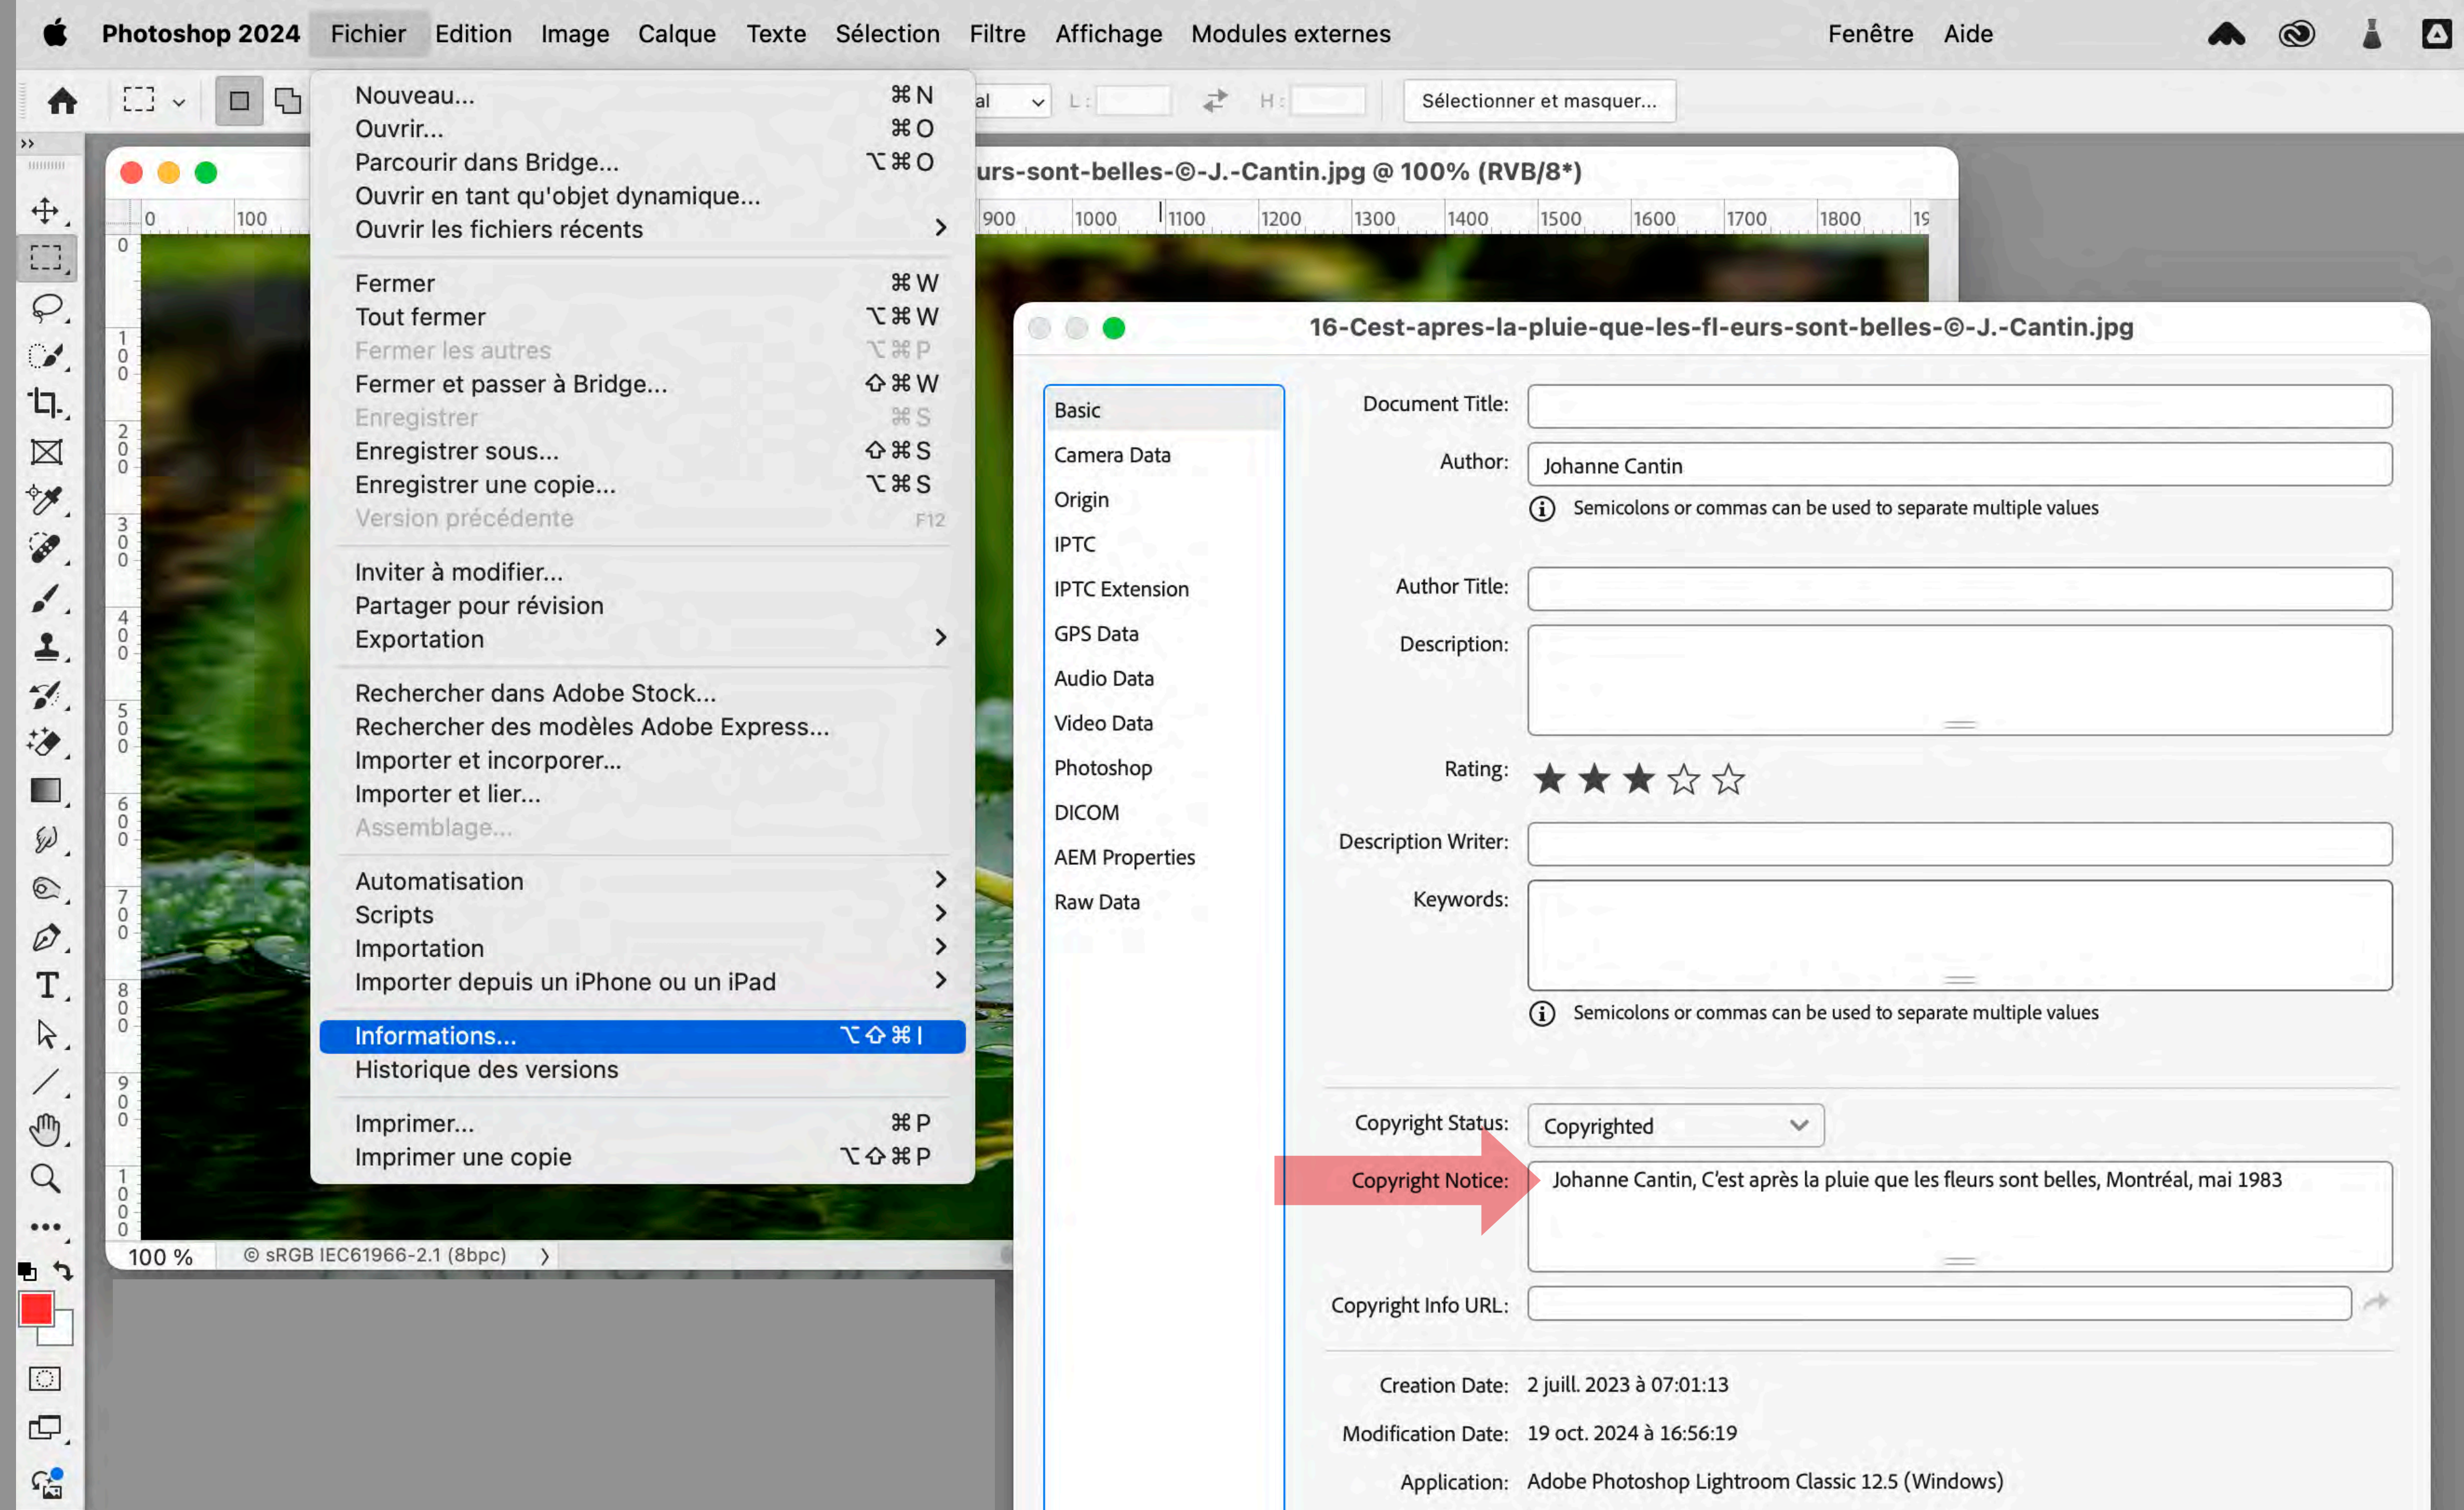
Photoshop 2024 Fichier Edition Image Calque Texte Sélection Filtre Affichage Modules externes Fenêtre Aide

Sélectionner et masquer...

Nouveau... ⌘N
Ouvrir... ⌘O
Parcourir dans Bridge... ⌥⌘O
Ouvrir en tant qu'objet dynamique...
Ouvrir les fichiers récents
Fermer ⌘W
Tout fermer ⌥⌘W
Fermer les autres ⌥⌘P
Fermer et passer à Bridge... ⇧⌘W
Enregistrer ⌘S
Enregistrer sous... ⇧⌘S
Enregistrer une copie... ⌥⌘S
Version précédente F12
Inviter à modifier...
Partager pour révision
Exportation
Rechercher dans Adobe Stock...
Rechercher des modèles Adobe Express...
Importer et incorporer...
Importer et lier...
Assemblage...
Automatisation
Scripts
Importation
Importer depuis un iPhone ou un iPad
Informations... ⌥⇧⌘I
Historique des versions
Imprimer... ⌘P
Imprimer une copie ⌥⇧⌘P

urs-sont-belles-©-J.-Cantin.jpg @ 100% (RVB/8*)

100 % © sRGB IEC61966-2.1 (8bpc)

16-Cest-apres-la-pluie-que-les-fl-eurs-sont-belles-©-J.-Cantin.jpg

Basic
Camera Data
Origin
IPTC
IPTC Extension
GPS Data
Audio Data
Video Data
Photoshop
DICOM
AEM Properties
Raw Data

Document Title:
Author: Johanne Cantin
Semicolons or commas can be used to separate multiple values
Author Title:
Description:
Rating:
Description Writer:
Keywords:
Semicolons or commas can be used to separate multiple values
Copyright Status: Copyrighted
Copyright Notice: Johanne Cantin, C'est après la pluie que les fleurs sont belles, Montréal, mai 1983
Copyright Info URL:
Creation Date: 2 juill. 2023 à 07:01:13
Modification Date: 19 oct. 2024 à 16:56:19
Application: Adobe Photoshop Lightroom Classic 12.5 (Windows)